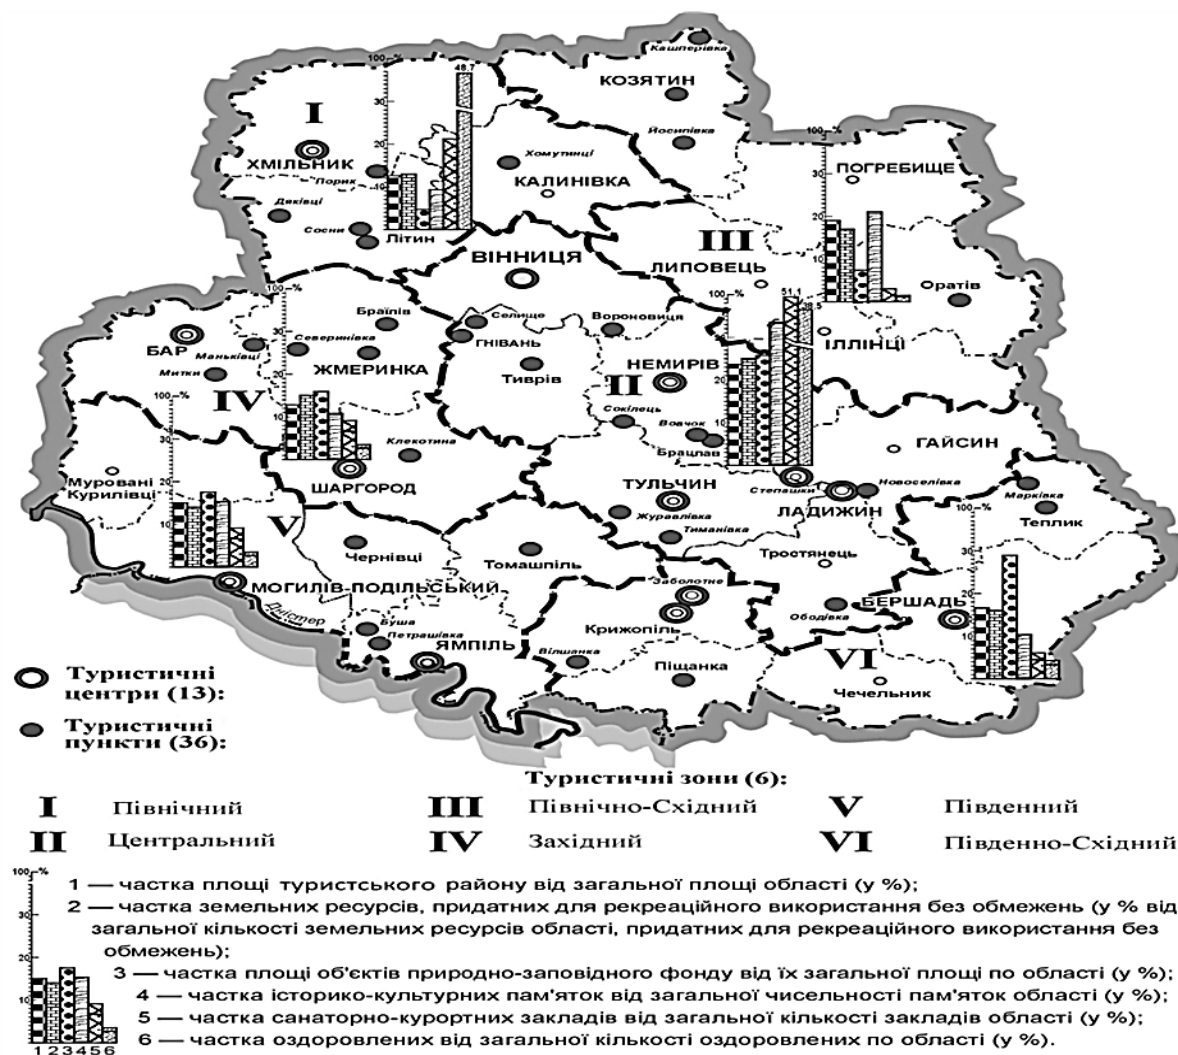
Кашперівка
КОЗЯТИН
I
100 %
48,7
30
20
10
ХМІЛЬНИК
Порик
Деківці
Сосни
Літин
Хомутинці
КАЛИНІВКА
Йосипівка
100 %
ПОГРЕБИЩЕ
30
20
10
III
ЛИПОВЕЦЬ
Оратів
ВІННИЦЯ
100 %
51,1
48,5
ІЛЛІНЦІ
Браїлів
Селище
Вороновиця
БАР
Северинівка
Маньківці
ГНІВАНЬ
Митки
ЖМЕРИНКА
Тиврів
НЕМИРІВ
II
IV
100 %
Сокілець
Вовчок
Брацлав
Клекотина
ГАЙСИН
Муровані Курилівці
ШАРГОРОД
ТУЛЬЧИН
Степашки
Новоселівка
ЛАДИЖИН
Журавлівка
Тиманівка
Марківка
Теплик
V
Чернівці
Томашпіль
Тростянець
100 %
МОГИЛІВ-ПОДІЛЬСЬКИЙ
Заболотне
Дністер
Буша
Петрашівка
Крижопіль
Ободівка
БЕРШАДЬ
ЯМПІЛЬ
Вільшанка
Піщанка
VI
Чечельник

Туристичні центри (13):

Туристичні пункти (36):

Туристичні зони (6):

I Північний
III Північно-Східний
V Південний
II Центральний
IV Західний
VI Південно-Східний

100 %
30
20
10
1 2 3 4 5 6

1 — частка площі туристського району від загальної площі області (у %);
2 — частка земельних ресурсів, придатних для рекреаційного використання без обмежень (у % від загальної кількості земельних ресурсів області, придатних для рекреаційного використання без обмежень);
3 — частка площі об'єктів природно-заповідного фонду від їх загальної площі по області (у %);
4 — частка історико-культурних пам'яток від загальної чисельності пам'яток області (у %);
5 — частка санаторно-курортних закладів від загальної кількості закладів області (у %);
6 — частка оздоровлених від загальної кількості оздоровлених по області (у %).